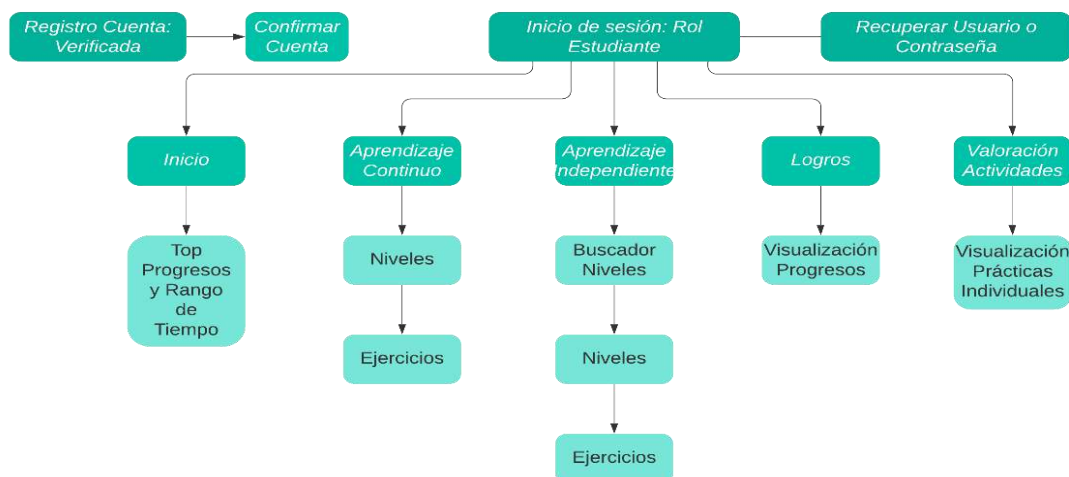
Registro Cuenta: Verificada

Confirmar Cuenta

Inicio de sesión: Rol Estudiante

Recuperar Usuario o Contraseña

Inicio

Aprendizaje Continuo

Aprendizaje Independiente

Logros

Valoración Actividades

Top Progresos y Rango de Tiempo

Niveles

Ejercicios

Buscador Niveles

Niveles

Ejercicios

Visualización Progresos

Visualización Prácticas Individuales